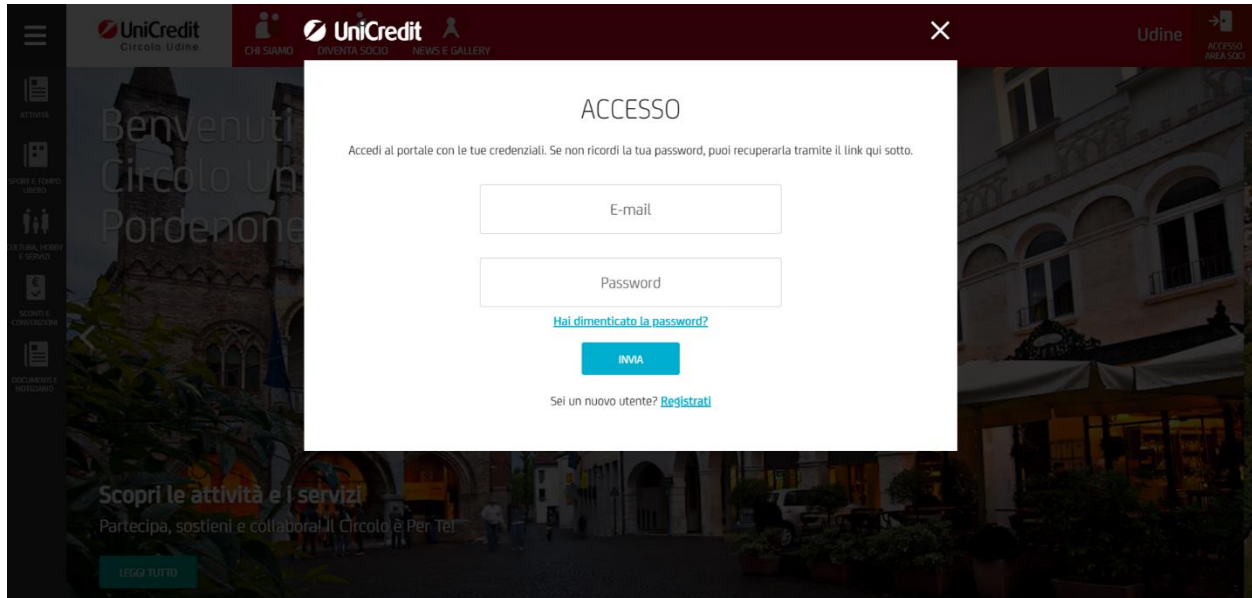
UniCredit
Circolo Udine

CHI SIAMO DIVENTA SOCIO NEWS E GALLERY

UniCredit

Udine

ACCESSO AREA SOCI

ATTIVITÀ

SPORT E TEMPO LIBERO

CULTURA, HOBBY E SERVIZI

SCONTI E CONVENZIONI

DOCUMENTI E NOTIZIARIO

Benvenuti
Circolo Un
Pordenone

ACCESSO

Accedi al portale con le tue credenziali. Se non ricordi la tua password, puoi recuperarla tramite il link qui sotto.

E-mail

Password

Hai dimenticato la password?

INVIA

Sei un nuovo utente? Registrati

Scopri le attività e i servizi

Partecipa, sostieni e collabora! Il Circolo è Per Te!

LEGGI TUTTO